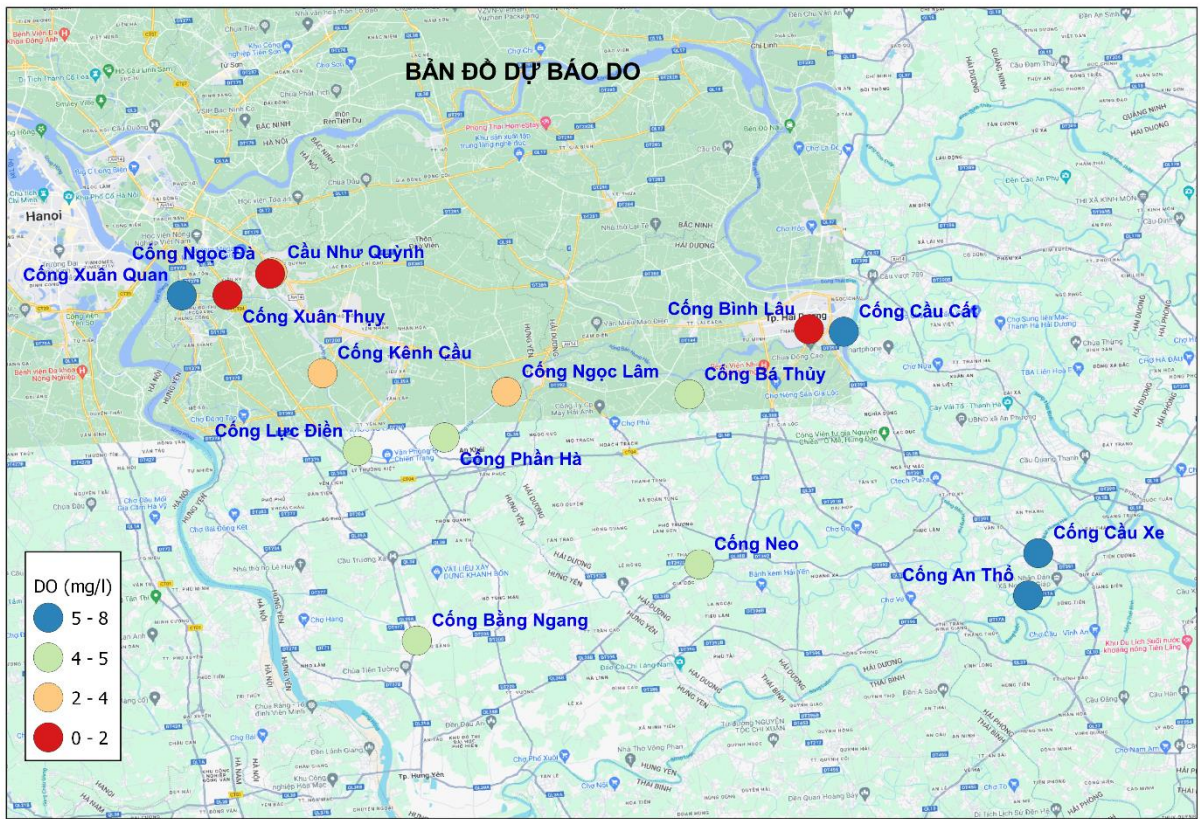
BẢN ĐỒ DỰ BÁO DO

Cống Ngọc Đà
Cầu Như Quỳnh
Cống Xuân Quan
Cống Xuân Thụy
Cống Kênh Cầu
Cống Bình Lâu
Cống Cầu Cất
Cống Ngọc Lâm
Cống Bá Thủy
Cống Lực Điền
Cống Phần Hà
Cống Neo
Cống Cầu Xe
Cống An Thổ
Cống Bằng Ngang

DO (mg/l)
5 - 8
4 - 5
2 - 4
0 - 2

Hanoi